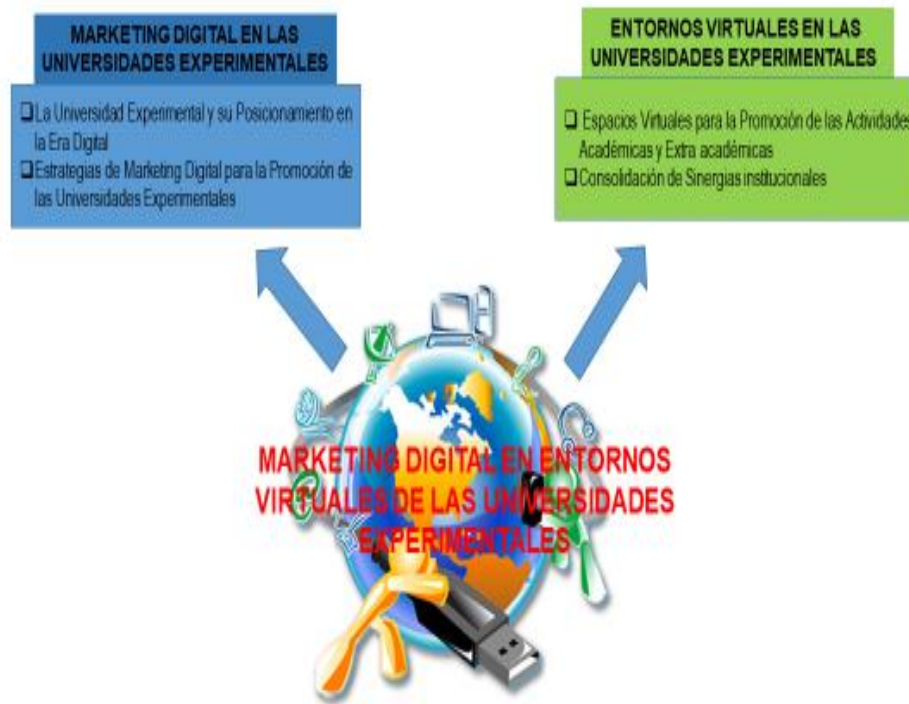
MARKETING DIGITAL EN LAS UNIVERSIDADES EXPERIMENTALES

❑ La Universidad Experimental y su Posicionamiento en la Era Digital
❑ Estrategias de Marketing Digital para la Promoción de las Universidades Experimentales

ENTORNOS VIRTUALES EN LAS UNIVERSIDADES EXPERIMENTALES

❑ Espacios Virtuales para la Promoción de las Actividades Académicas y Extra académicas
❑ Consolidación de Sinergias institucionales

MARKETING DIGITAL EN ENTORNOS VIRTUALES DE LAS UNIVERSIDADES EXPERIMENTALES